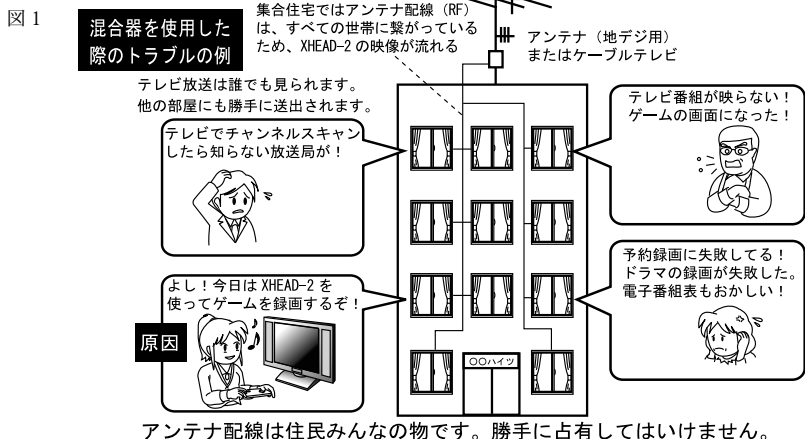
図 1

混合器を使用した際のトラブルの例

集合住宅ではアンテナ配線（RF）は、すべての世帯に繋がっているため、XHEAD-2 の映像が流れる

アンテナ（地デジ用）またはケーブルテレビ

テレビ放送は誰でも見られます。他の部屋にも勝手に送出されます。

テレビでチャンネルスキャンしたら知らない放送局が！

テレビ番組が映らない！ゲームの画面になった！

予約録画に失敗してる！ドラマの録画が失敗した。電子番組表もおかしい！

よし！今日は XHEAD-2 を使ってゲームを録画するぞ！

原因

○○ハイツ

アンテナ配線は住民みんなの物です。勝手に占有してはいけません。